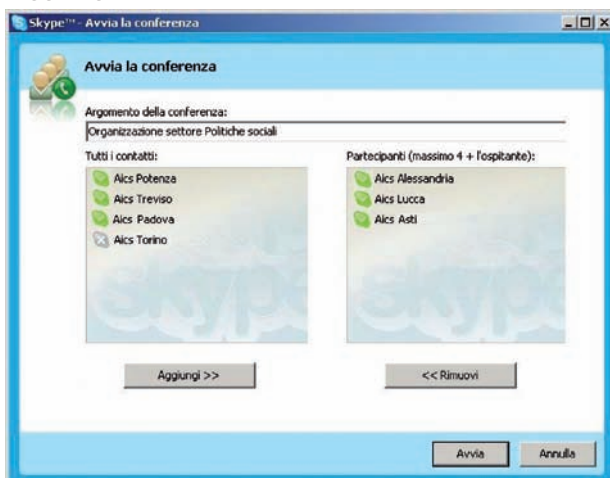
Skype™ - Avvia la conferenza

Avvia la conferenza

Argomento della conferenza:

Organizzazione settore Politiche sociali

Tutti i contatti:

Aics Potenza
Aics Treviso
Aics Padova
Aics Torino

Partecipanti (massimo 4 + l'ospitante):

Aics Alessandria
Aics Lucca
Aics Asti

Aggiungi >>

<< Rimuovi

Avvia

Annulla